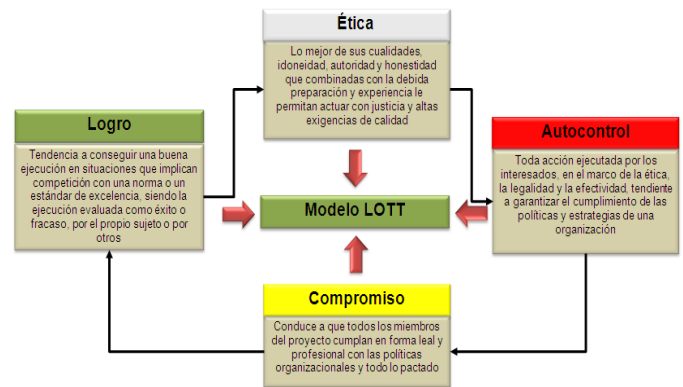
Ética

Lo mejor de sus cualidades, idoneidad, autoridad y honestidad que combinadas con la debida preparación y experiencia le permitan actuar con justicia y altas exigencias de calidad

Logro

Tendencia a conseguir una buena ejecución en situaciones que implican competición con una norma o un estándar de excelencia, siendo la ejecución evaluada como éxito o fracaso, por el propio sujeto o por otros

Modelo LOTT

Autocontrol

Toda acción ejecutada por los interesados, en el marco de la ética, la legalidad y la efectividad, tendiente a garantizar el cumplimiento de las políticas y estrategias de una organización

Compromiso

Conduce a que todos los miembros del proyecto cumplan en forma leal y profesional con las políticas organizacionales y todo lo pactado